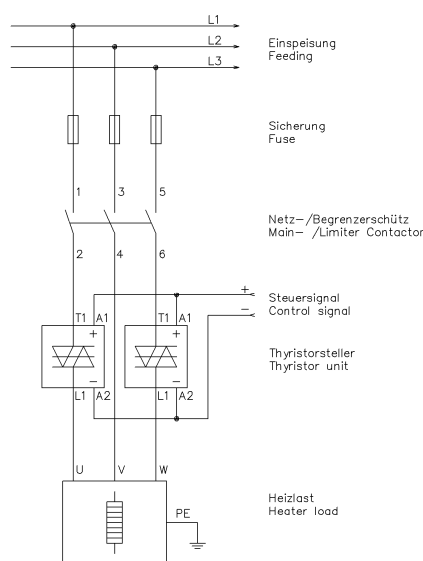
L1
L2
L3

Einspeisung
Feeding

Sicherung
Fuse

1
3
5

Netz–/Begrenzerschütz
Main– /Limiter Contactor

2
4
6

+
–
Steuersignal
Control signal

T1 A1
+
–
L1 A2

T1 A1
+
–
L1 A2

Thyristorsteller
Thyristor unit

U
V
W

PE

Heizlast
Heater load